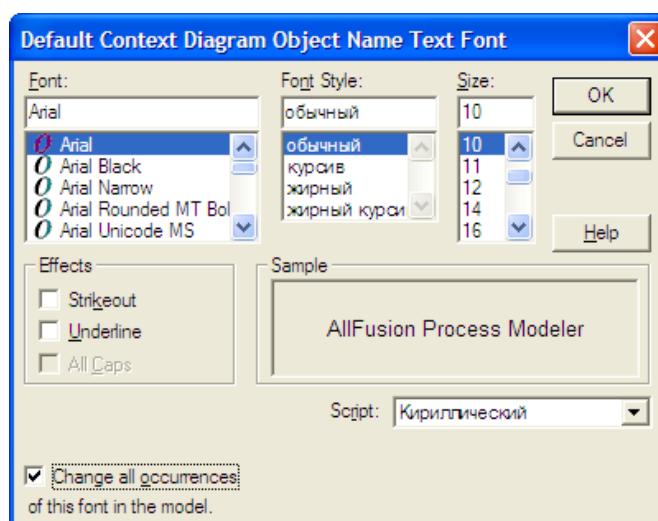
Default Context Diagram Object Name Text Font

Font:
Arial
Arial
Arial Black
Arial Narrow
Arial Rounded MT Bol
Arial Unicode MS

Font Style:
обычный
обычный
курсив
жирный
жирный курси

Size:
10
10
11
12
14
16

OK
Cancel
Help

Effects
Strikeout
Underline
All Caps

Sample
AllFusion Process Modeler

Script: Кириллический

Change all occurrences of this font in the model.